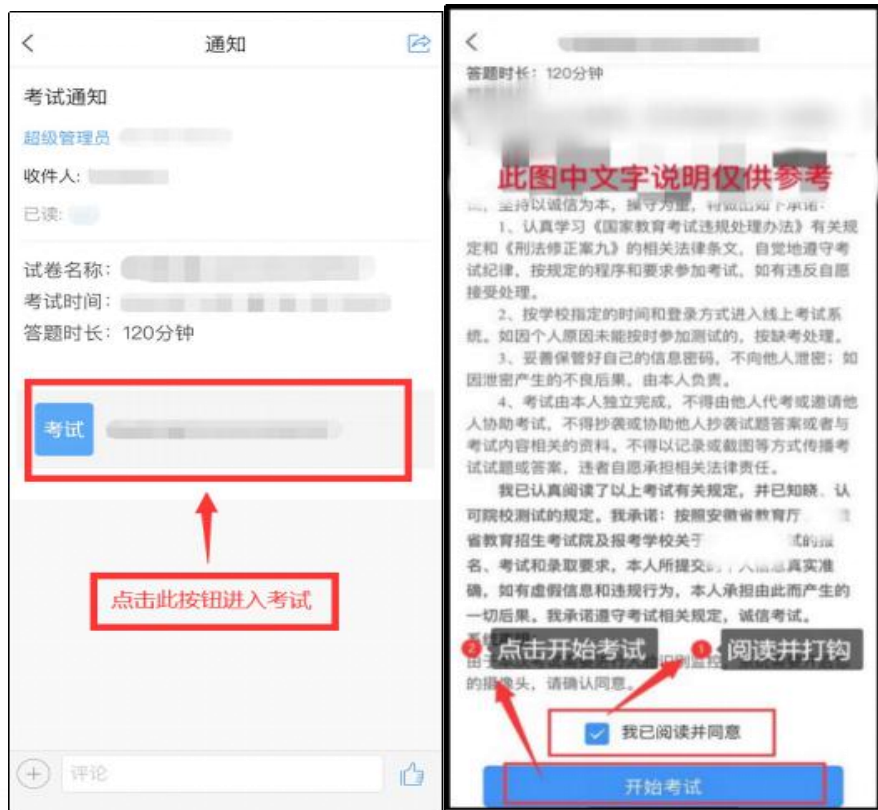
通知

考试通知

超级管理员

收件人:

已读:

试卷名称:

考试时间:

答题时长: 120分钟

考试

点击此按钮进入考试

评论

答题时长: 120分钟

此图中文字说明仅供参考

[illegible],坚持以诚信为本,操守为重,特做出如下承诺:

1、认真学习《国家教育考试违规处理办法》有关规定和《刑法修正案九》的相关法律条文,自觉地遵守考试纪律,按规定的程序和要求参加考试,如有违反自愿接受处理。

2、按学校指定的时间和登录方式进入线上考试系统。如因个人原因未能按时参加测试的,按缺考处理。

3、妥善保管好自己的信息密码,不向他人泄密;如因泄密产生的不良后果,由本人负责。

4、考试由本人独立完成,不得由他人代考或邀请他人协助考试,不得抄袭或协助他人抄袭试题答案或者与考试内容相关的资料,不得以记录或截图等方式传播考试试题或答案,违者自愿承担相关法律责任。

我已认真阅读了以上考试有关规定,并已知晓、认可院校测试的规定。我承诺:按照安徽省教育厅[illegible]省教育招生考试院及报考学校关于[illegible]试的报名、考试和录取要求,本人所提交的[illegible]人信息真实准确,如有虚假信息和违规行为,本人承担由此而产生的一切后果。我承诺遵守考试相关规定,诚信考试。

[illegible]

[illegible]的摄像头,请确认同意。

2 点击开始考试

1 阅读并打钩

我已阅读并同意

开始考试